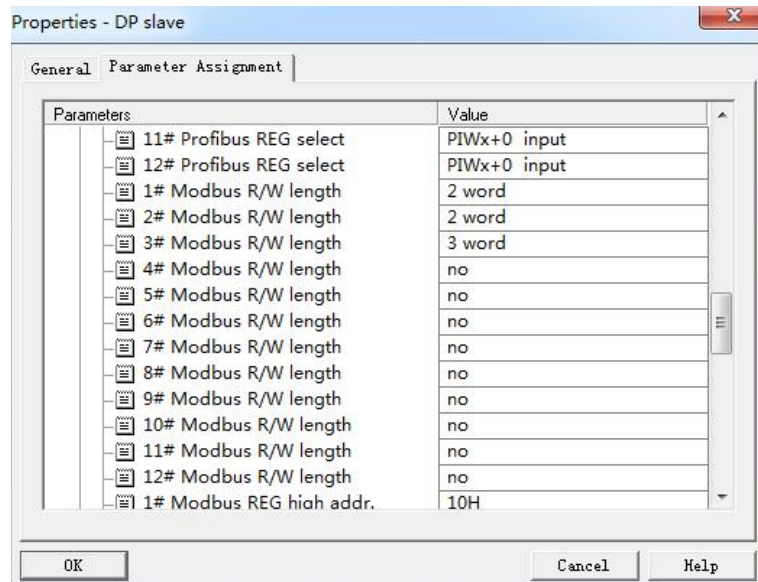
Properties - DP slave

General | Parameter Assignment

| Parameters | Value |
|---|---|
| 11# Profibus REG select | PIWx+0 input |
| 12# Profibus REG select | PIWx+0 input |
| 1# Modbus R/W length | 2 word |
| 2# Modbus R/W length | 2 word |
| 3# Modbus R/W length | 3 word |
| 4# Modbus R/W length | no |
| 5# Modbus R/W length | no |
| 6# Modbus R/W length | no |
| 7# Modbus R/W length | no |
| 8# Modbus R/W length | no |
| 9# Modbus R/W length | no |
| 10# Modbus R/W length | no |
| 11# Modbus R/W length | no |
| 12# Modbus R/W length | no |
| 1# Modbus REG high addr. | 10H |

OK | Cancel | Help